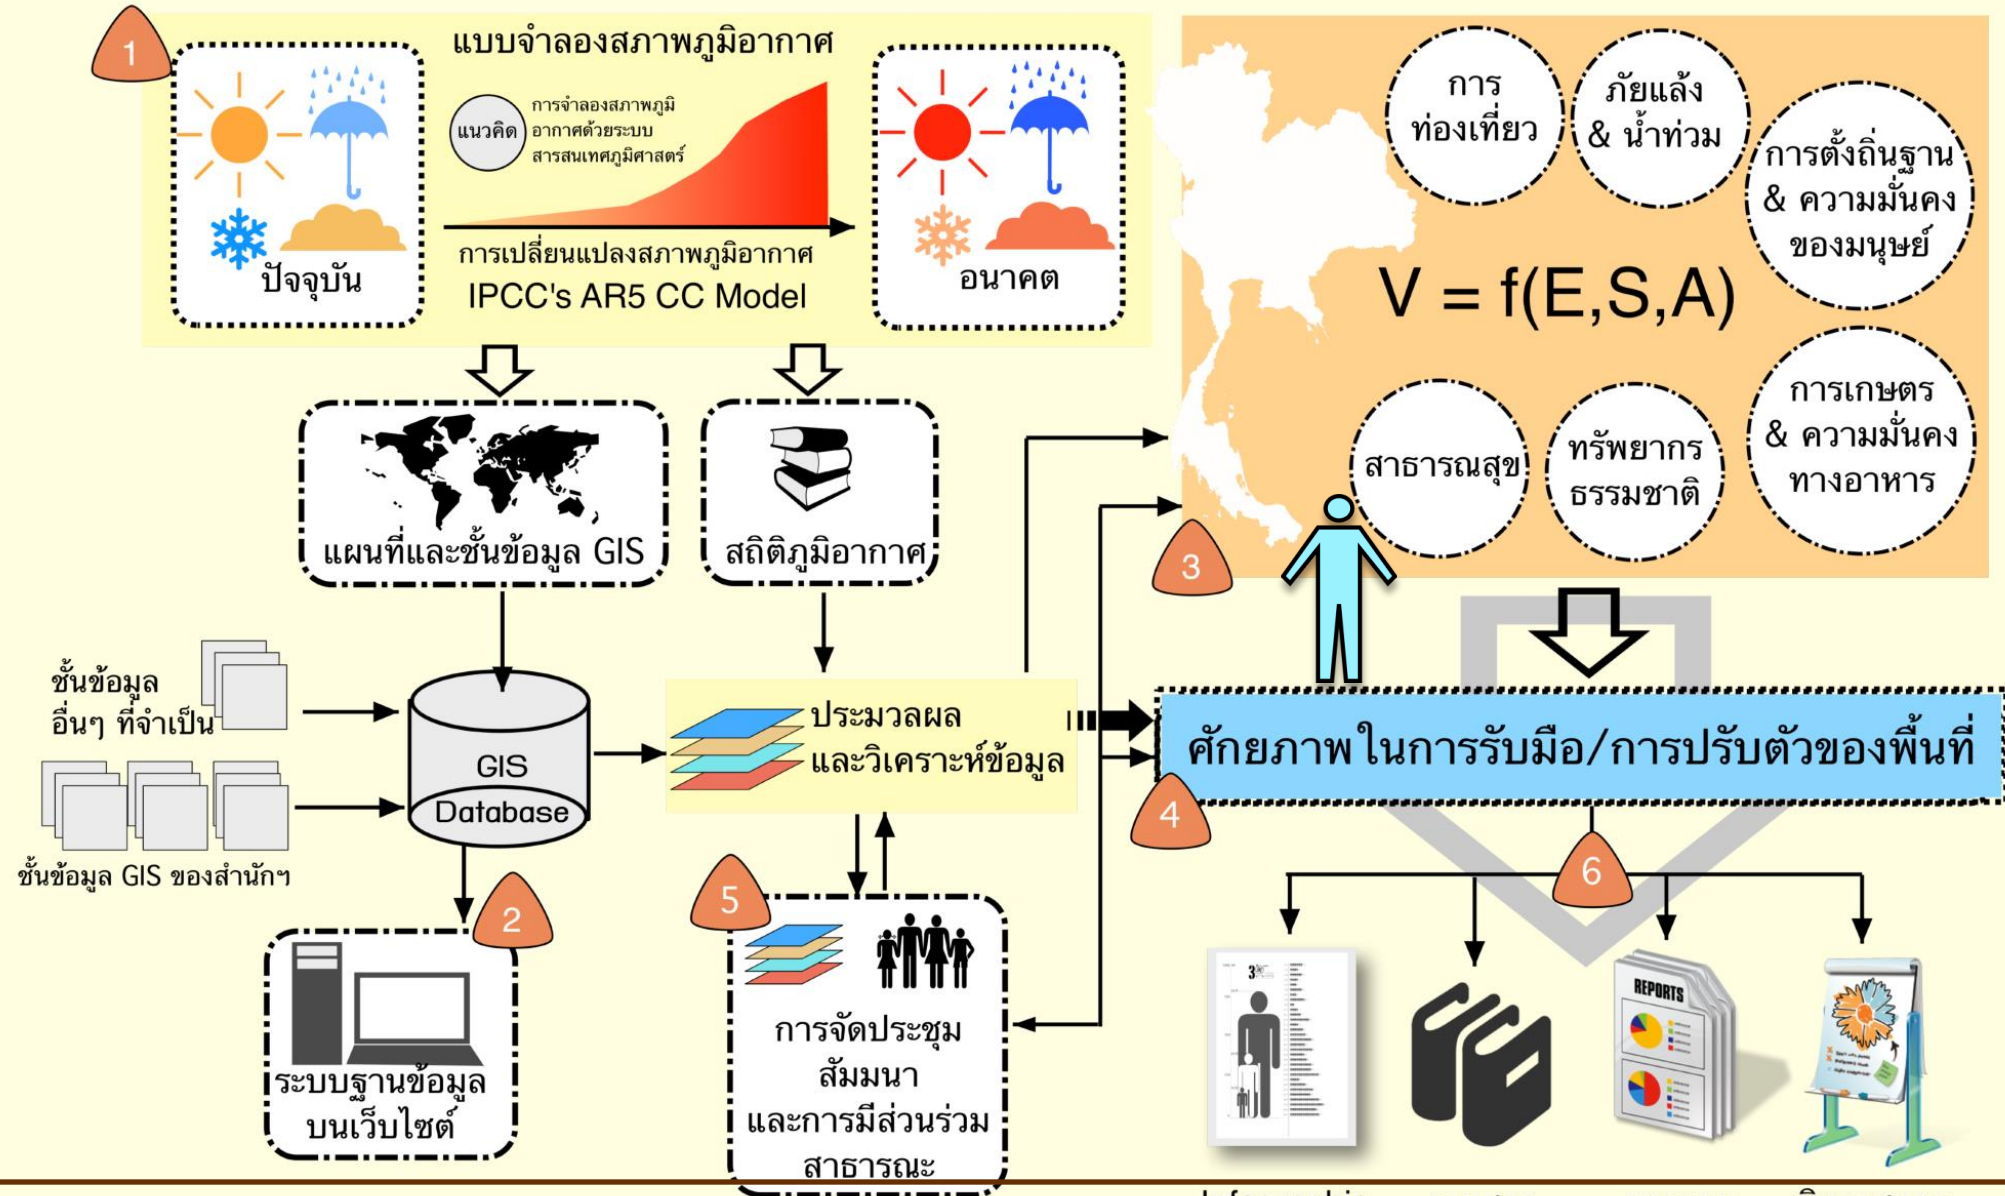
1

แบบจำลองสภาพภูมิอากาศ

แนวคิด

การจำลองสภาพภูมิอากาศด้วยระบบสารสนเทศภูมิศาสตร์

ปัจจุบัน

การเปลี่ยนแปลงสภาพภูมิอากาศ

IPCC's AR5 CC Model

อนาคต

การท่องเที่ยว

ภัยแล้ง & น้ำท่วม

การตั้งถิ่นฐาน & ความมั่นคงของมนุษย์

V = f(E,S,A)

สาธารณสุข

ทรัพยากรธรรมชาติ

การเกษตร & ความมั่นคงทางอาหาร

3

แผนที่และชั้นข้อมูล GIS

สถิติภูมิอากาศ

ชั้นข้อมูลอื่นๆ ที่จำเป็น

GIS Database

ชั้นข้อมูล GIS ของสำนักฯ

ประมวลผลและวิเคราะห์ข้อมูล

ศักยภาพในการรับมือ/การปรับตัวของพื้นที่

4

2

5

6

ระบบฐานข้อมูลบนเว็บไซต์

การจัดประชุมสัมมนาและการมีส่วนร่วมสาธารณะ

REPORTS